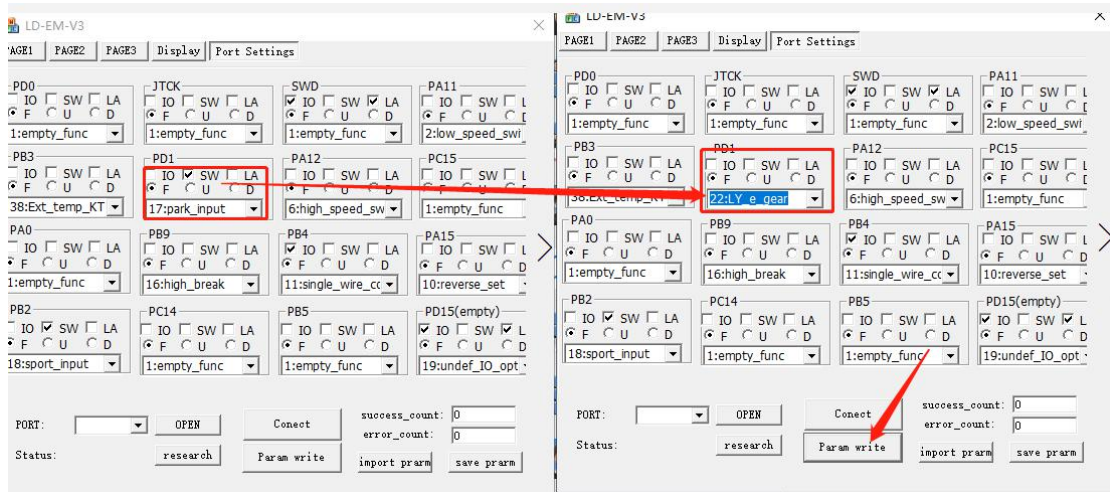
LD-EM-V3

PAGE1 PAGE2 PAGE3 Display Port Settings

PD0
IO SW LA
F U D
1:empty_func

JTCK
IO SW LA
F U D
1:empty_func

SWD
IO SW LA
F U D
1:empty_func

PA11
IO SW L
F U D
2:low_speed_swi

PB3
IO SW LA
F U D
38:Ext_temp_KT

PD1
IO SW LA
F U D
17:park_input

PA12
IO SW LA
F U D
6:high_speed_sw

PC15
IO SW L
F U D
1:empty_func

PA0
IO SW LA
F U D
1:empty_func

PB9
IO SW LA
F U D
16:high_break

PB4
IO SW LA
F U D
11:single_wire_cc

PA15
IO SW L
F U D
10:reverse_set

PB2
IO SW LA
F U D
18:sport_input

PC14
IO SW LA
F U D
1:empty_func

PB5
IO SW LA
F U D
1:empty_func

PD15(empty)
IO SW L
F U D
19:undef_IO_opt

PORT: OPEN Conect success_count: 0
error_count: 0
Status: research Param write import prarm save prarm

LD-EM-V3

PAGE1 PAGE2 PAGE3 Display Port Settings

PD0
IO SW LA
F U D
1:empty_func

JTCK
IO SW LA
F U D
1:empty_func

SWD
IO SW LA
F U D
1:empty_func

PA11
IO SW L
F U D
2:low_speed_swi

PB3
IO SW LA
F U D
38:Ext_temp_KT

PD1
IO SW LA
F U D
22:LY_e_gear

PA12
IO SW LA
F U D
6:high_speed_sw

PC15
IO SW L
F U D
1:empty_func

PA0
IO SW LA
F U D
1:empty_func

PB9
IO SW LA
F U D
16:high_break

PB4
IO SW LA
F U D
11:single_wire_cc

PA15
IO SW L
F U D
10:reverse_set

PB2
IO SW LA
F U D
18:sport_input

PC14
IO SW LA
F U D
1:empty_func

PB5
IO SW LA
F U D
1:empty_func

PD15(empty)
IO SW L
F U D
19:undef_IO_opt

PORT: OPEN Conect success_count: 0
error_count: 0
Status: research Param write import prarm save prarm